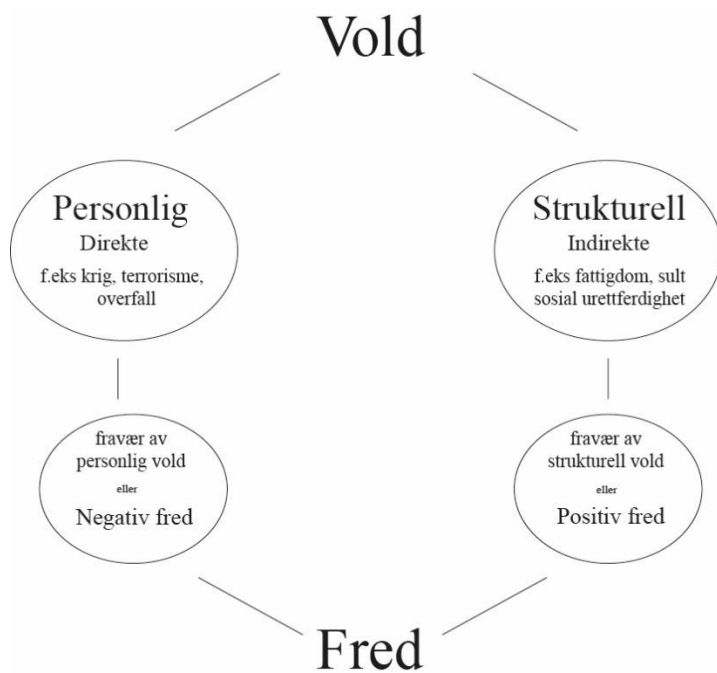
Vold

Personlig
Direkte
f.eks krig, terrorisme, overfall

Strukturell
Indirekte
f.eks fattigdom, sult sosial urettferdighet

fravær av personlig vold
eller
Negativ fred

fravær av strukturell vold
eller
Positiv fred

Fred